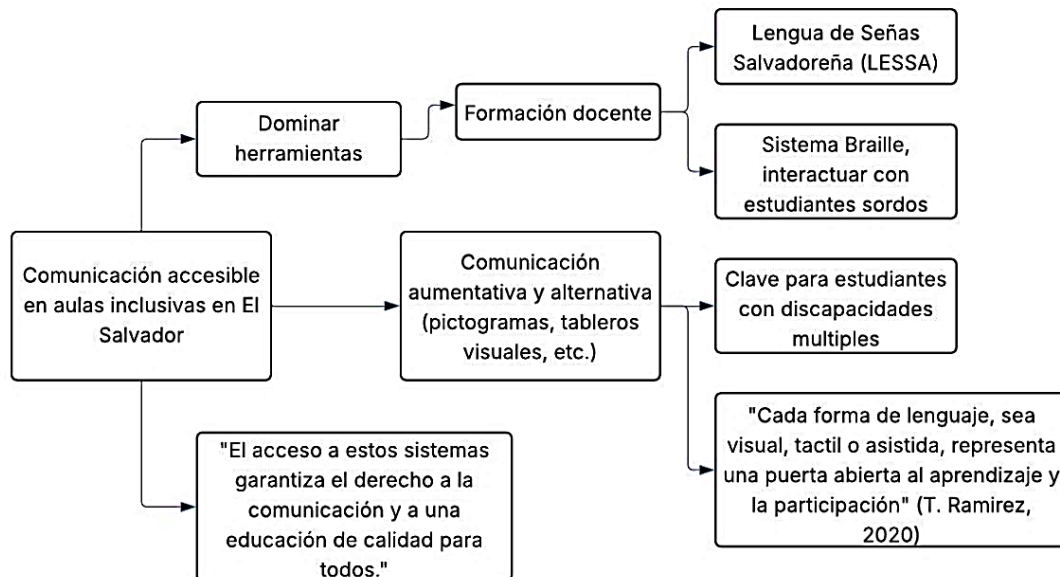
Comunicación accesible en aulas inclusivas en El Salvador

Dominar herramientas

Formación docente

Lengua de Señas Salvadoreña (LESSA)

Sistema Braille, interactuar con estudiantes sordos

Comunicación aumentativa y alternativa (pictogramas, tableros visuales, etc.)

Clave para estudiantes con discapacidades multiples

"Cada forma de lenguaje, sea visual, tactil o asistida, representa una puerta abierta al aprendizaje y la participación" (T. Ramirez, 2020)

"El acceso a estos sistemas garantiza el derecho a la comunicación y a una educación de calidad para todos."